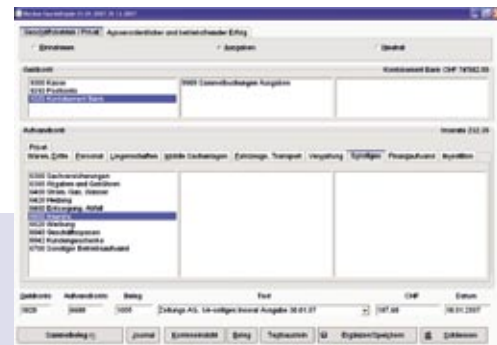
Geschäftsfälle | Privat | Ausserordentlicher und betriebsfremder Erfolg

Einnahmen | Ausgaben | Neutral

Geldkonto | Kontostand Bank CHF 74'582.00

1000 Kasse
1010 Postkonto
1020 Kontokorrent Bank

9900 Sammelbuchungen Ausgaben

Aufwandkonto | Inserate 232.20

Privat
Waren, Zölle | Personal | Liegenschaften | Mobile Sachanlagen | Fahrzeuge, Transport | Verwaltung | Sonstiges | Finanzaufwand | Investition

6300 Sachversicherungen
6360 Abgaben und Gebühren
6400 Strom, Gas, Wasser
6420 Heizung
6460 Entsorgung, Abfall
6600 Inserate
6620 Werbung
6640 Geschäftsspesen
6662 Kundengeschenke
6700 Sonstiger Betriebsaufwand

Geldkonto | Aufwandkonto | Beleg | Text | CHF | Datum
1020 | 6600 | 1005 | Zeitungs AG, Inserat Ausgabe 30.01.07 | 197.60 | 30.01.2007

Sammelbeleg | Journal | Kontoauszug | Beleg | Tagbuch | Ergänzen/Speichern | Schliessen